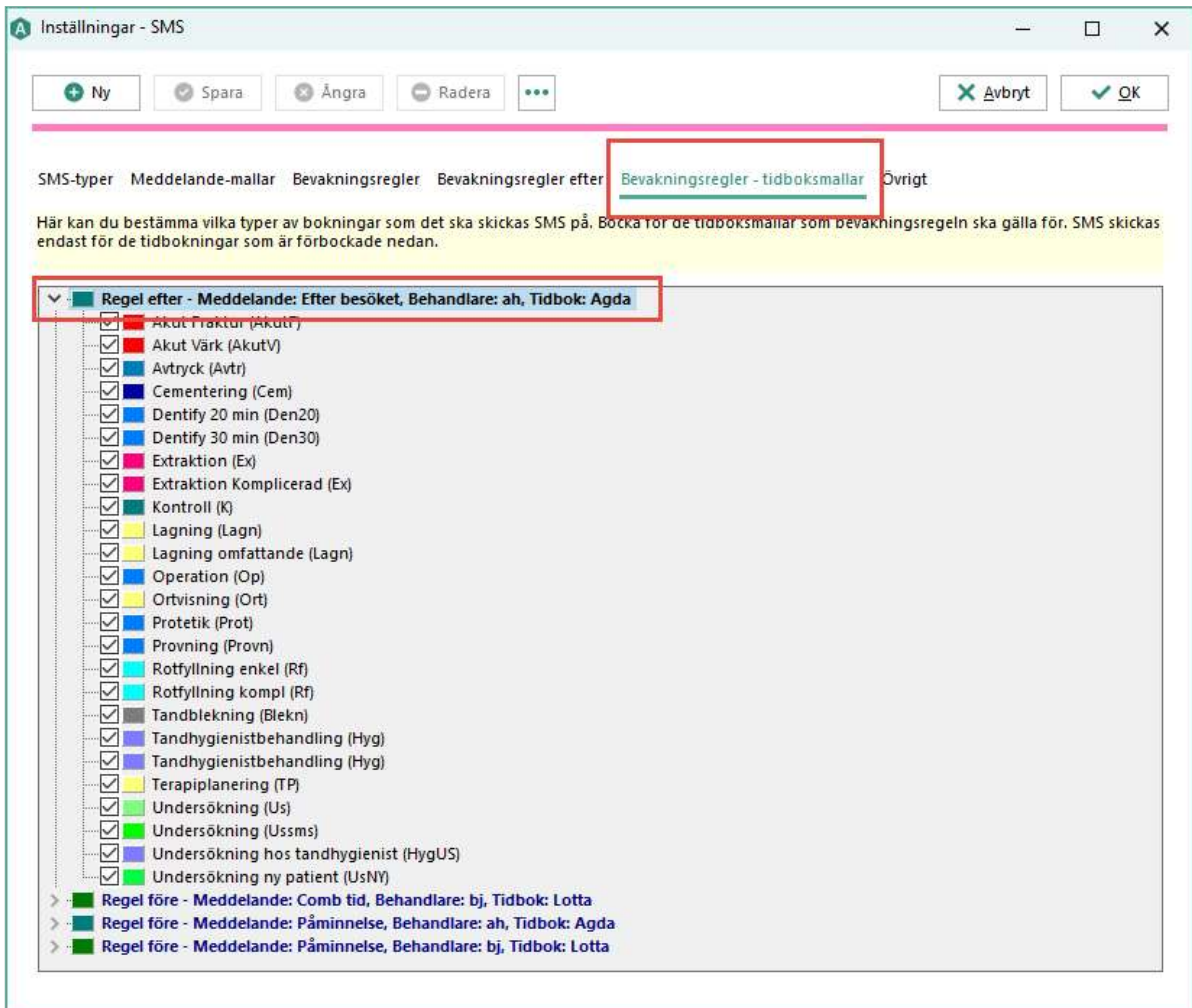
Inställningar - SMS

Ny
Spara
Ångra
Radera
•••
Avbryt
OK

SMS-typer
Meddelande-mallar
Bevakningsregler
Bevakningsregler efter
Bevakningsregler - tidboksmallar
Övrigt

Här kan du bestämma vilka typer av bokningar som det ska skickas SMS på. Bocka för de tidboksmallar som bevakningsregeln ska gälla för. SMS skickas endast för de tidbokningar som är förbockade nedan.

Regel efter - Meddelande: Efter besöket, Behandlare: ah, Tidbok: Agda
Akut Fraktur (AkutF)
Akut Värk (AkutV)
Avtryck (Avtr)
Cementering (Cem)
Dentify 20 min (Den20)
Dentify 30 min (Den30)
Extraktion (Ex)
Extraktion Komplicerad (Ex)
Kontroll (K)
Lagning (Lagn)
Lagning omfattande (Lagn)
Operation (Op)
Ortvisning (Ort)
Protetik (Prot)
Provning (Provn)
Rotfyllning enkel (Rf)
Rotfyllning kompl (Rf)
Tandblekning (Blekn)
Tandhygienistbehandling (Hyg)
Tandhygienistbehandling (Hyg)
Terapiplanering (TP)
Undersökning (Us)
Undersökning (Ussms)
Undersökning hos tandhygienist (HygUS)
Undersökning ny patient (UsNY)
Regel före - Meddelande: Comb tid, Behandlare: bj, Tidbok: Lotta
Regel före - Meddelande: Påminnelse, Behandlare: ah, Tidbok: Agda
Regel före - Meddelande: Påminnelse, Behandlare: bj, Tidbok: Lotta